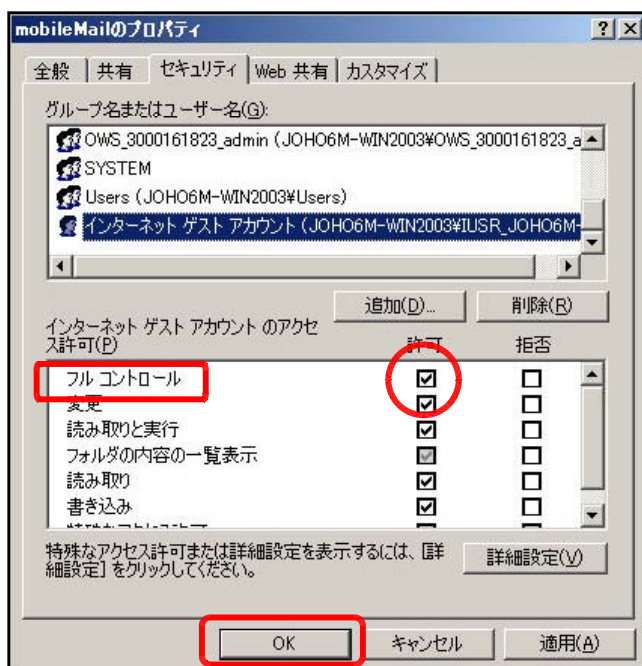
mobileMailのプロパティ

?  X

全般 | 共有 | セキュリティ | Web 共有 | カスタマイズ

グループ名またはユーザー名(G):

OWS_3000161823_admin (JOHO6M-WIN2003¥OWS_3000161823_a

SYSTEM

Users (JOHO6M-WIN2003¥Users)

インターネット ゲスト アカウント (JOHO6M-WIN2003¥IUSR_JOHO6M-

追加(D)...

削除(R)

インターネット ゲスト アカウント のアクセス許可(P)

許可

拒否

| | 許可 | 拒否 |
|---|---|---|
| フル コントロール | ☑ | ☐ |
| 変更 | ☑ | ☐ |
| 読み取りと実行 | ☑ | ☐ |
| フォルダの内容の一覧表示 | ☑ | ☐ |
| 読み取り | ☑ | ☐ |
| 書き込み | ☑ | ☐ |
| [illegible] | | |

特殊なアクセス許可または詳細設定を表示するには、[詳細設定] をクリックしてください。

詳細設定(V)

OK

キャンセル

適用(A)